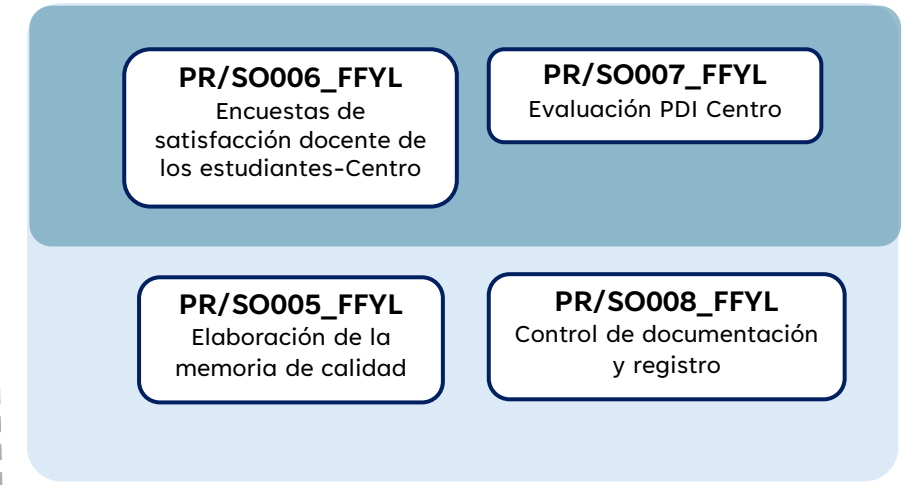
PR/SO006_FFYL
Encuestas de satisfacción docente de los estudiantes-Centro

PR/SO007_FFYL
Evaluación PDI Centro

PR/SO005_FFYL
Elaboración de la memoria de calidad

PR/SO008_FFYL
Control de documentación y registro